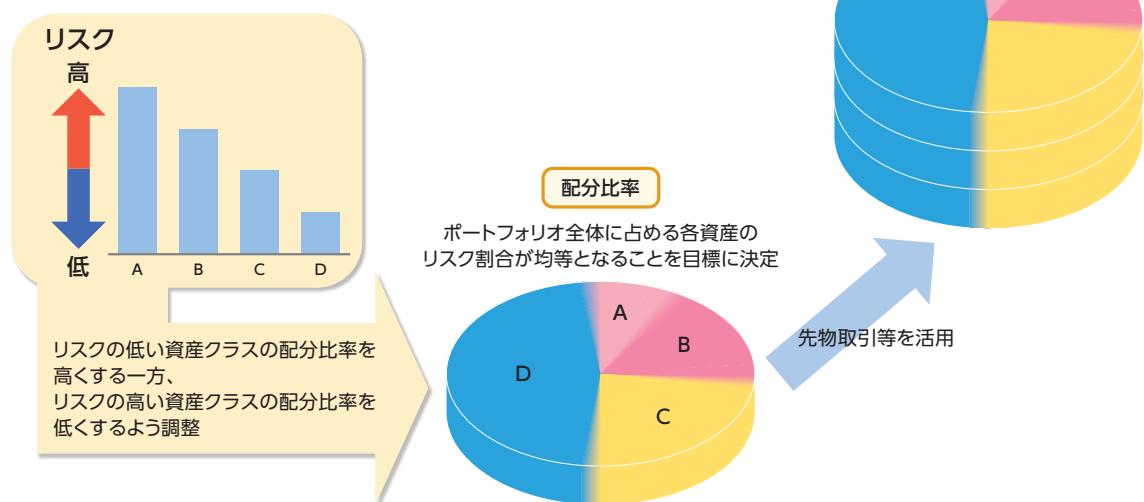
リスク
高
低
A
B
C
D

リスクの低い資産クラスの配分比率を高くする一方、
リスクの高い資産クラスの配分比率を低くするよう調整

配分比率
ポートフォリオ全体に占める各資産のリスク割合が均等となることを目標に決定

A
B
C
D

先物取引等を活用